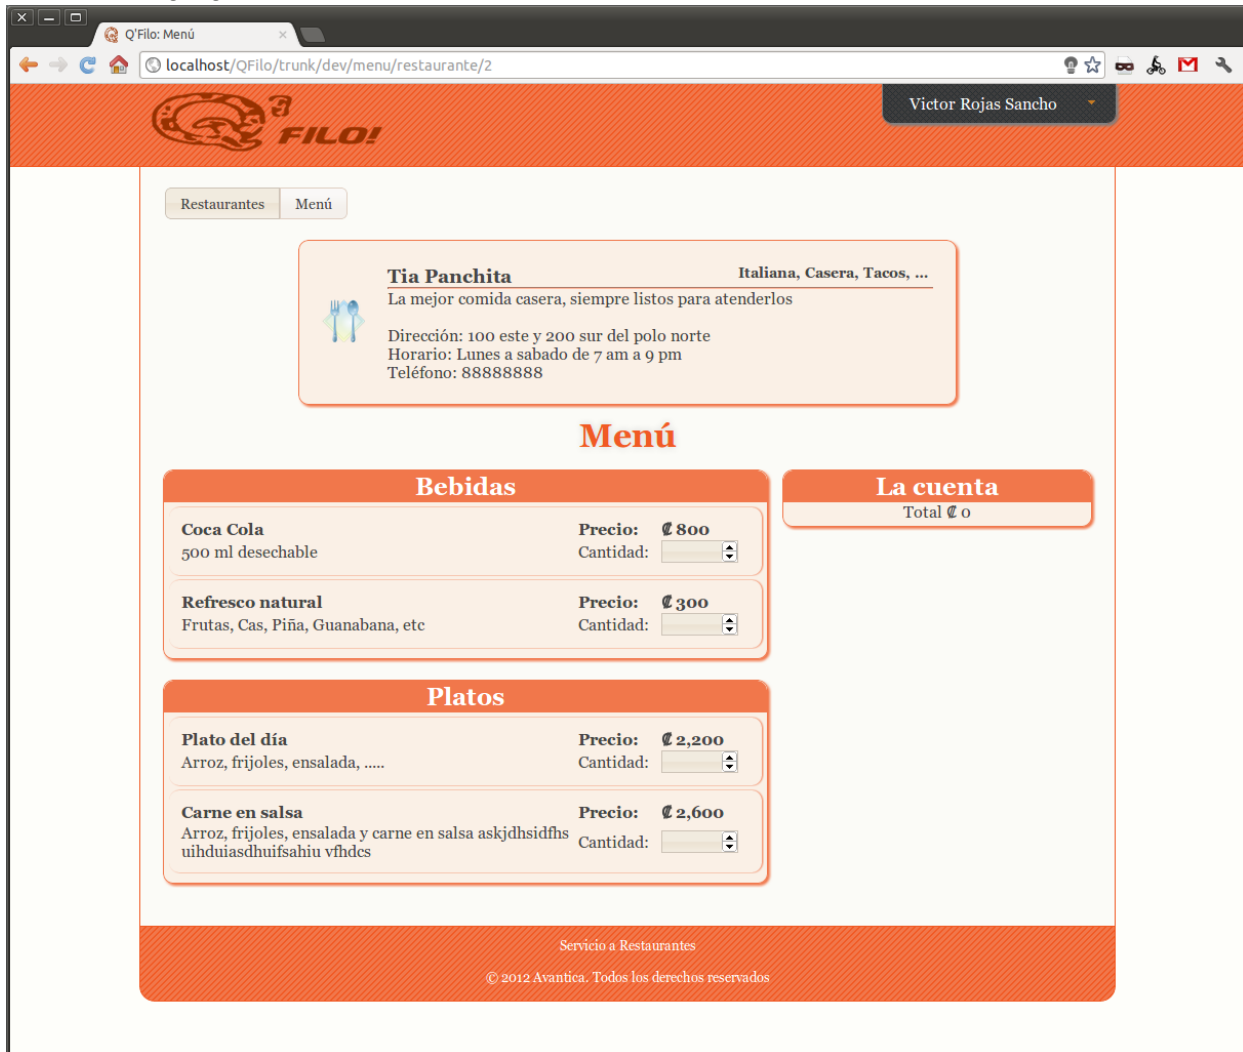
Q'Filo: Menú

localhost/QFilo/trunk/dev/menu/restaurante/2

FILO!

Victor Rojas Sancho

Restaurantes | Menú

Tia Panchita
Italiana, Casera, Tacos, ...
La mejor comida casera, siempre listos para atenderlos

Dirección: 100 este y 200 sur del polo norte
Horario: Lunes a sabado de 7 am a 9 pm
Teléfono: 88888888

Menú

Bebidas

Coca Cola
500 ml desechable
Precio: ₡800
Cantidad:

Refresco natural
Frutas, Cas, Piña, Guanabana, etc
Precio: ₡300
Cantidad:

Platos

Plato del día
Arroz, frijoles, ensalada, .....
Precio: ₡2,200
Cantidad:

Carne en salsa
Arroz, frijoles, ensalada y carne en salsa askjdhsidfhs uihduiasdhuifsahiu vfhdcs
Precio: ₡2,600
Cantidad:

La cuenta
Total ₡0

Servicio a Restaurantes

© 2012 Avantica. Todos los derechos reservados